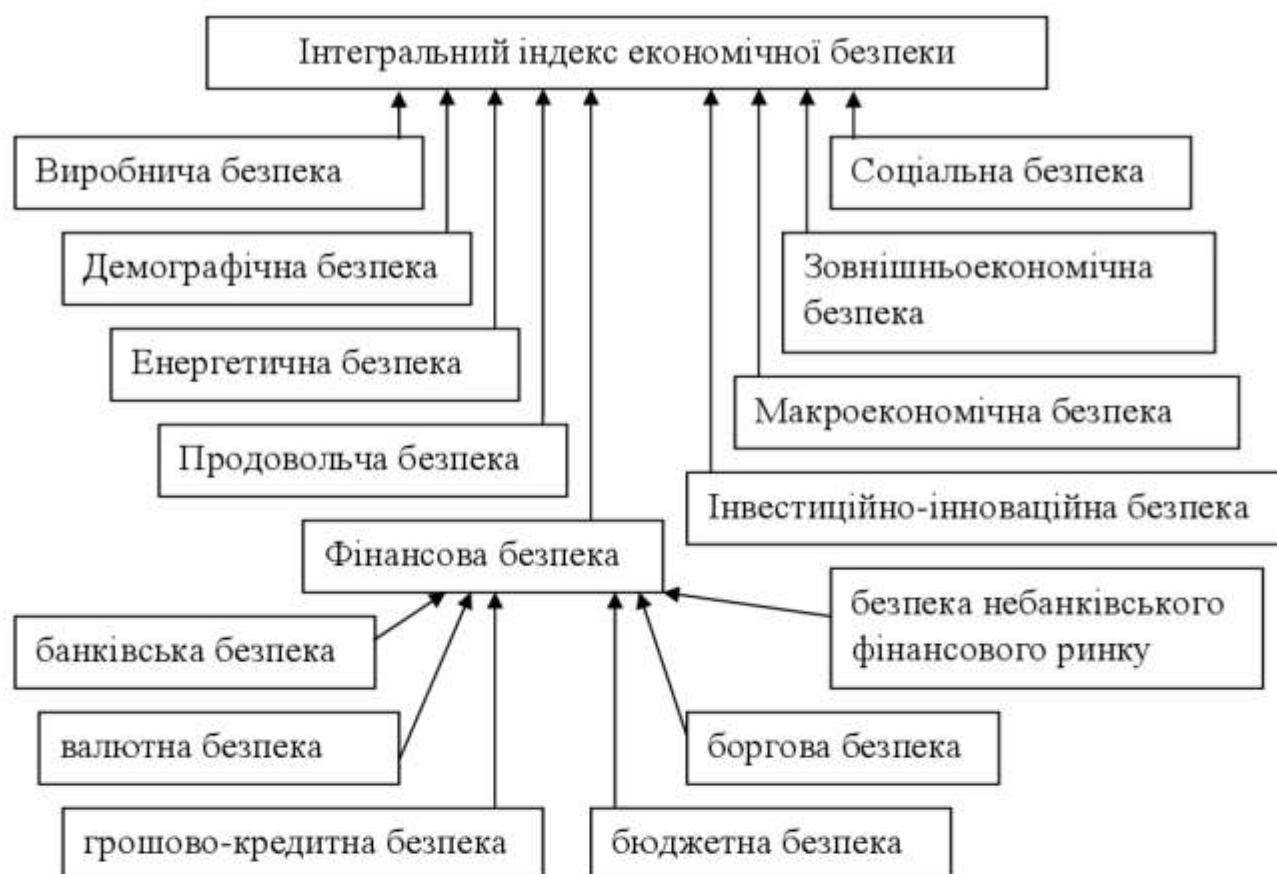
Інтегральний індекс економічної безпеки

Виробнича безпека

Демографічна безпека

Енергетична безпека

Продовольча безпека

Соціальна безпека

Зовнішньоекономічна безпека

Макроекономічна безпека

Інвестиційно-інноваційна безпека

Фінансова безпека

банківська безпека

валютна безпека

грошово-кредитна безпека

бюджетна безпека

боргова безпека

безпека небанківського фінансового ринку